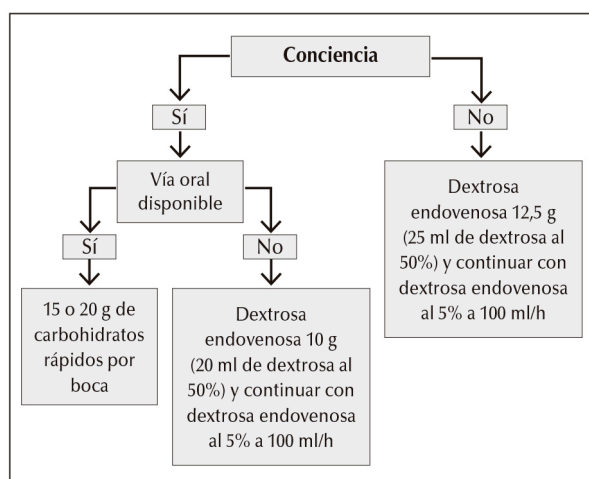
Conciencia

Sí

No

Vía oral disponible

Dextrosa endovenosa 12,5 g (25 ml de dextrosa al 50%) y continuar con dextrosa endovenosa al 5% a 100 ml/h

Sí

No

15 o 20 g de carbohidratos rápidos por boca

Dextrosa endovenosa 10 g (20 ml de dextrosa al 50%) y continuar con dextrosa endovenosa al 5% a 100 ml/h